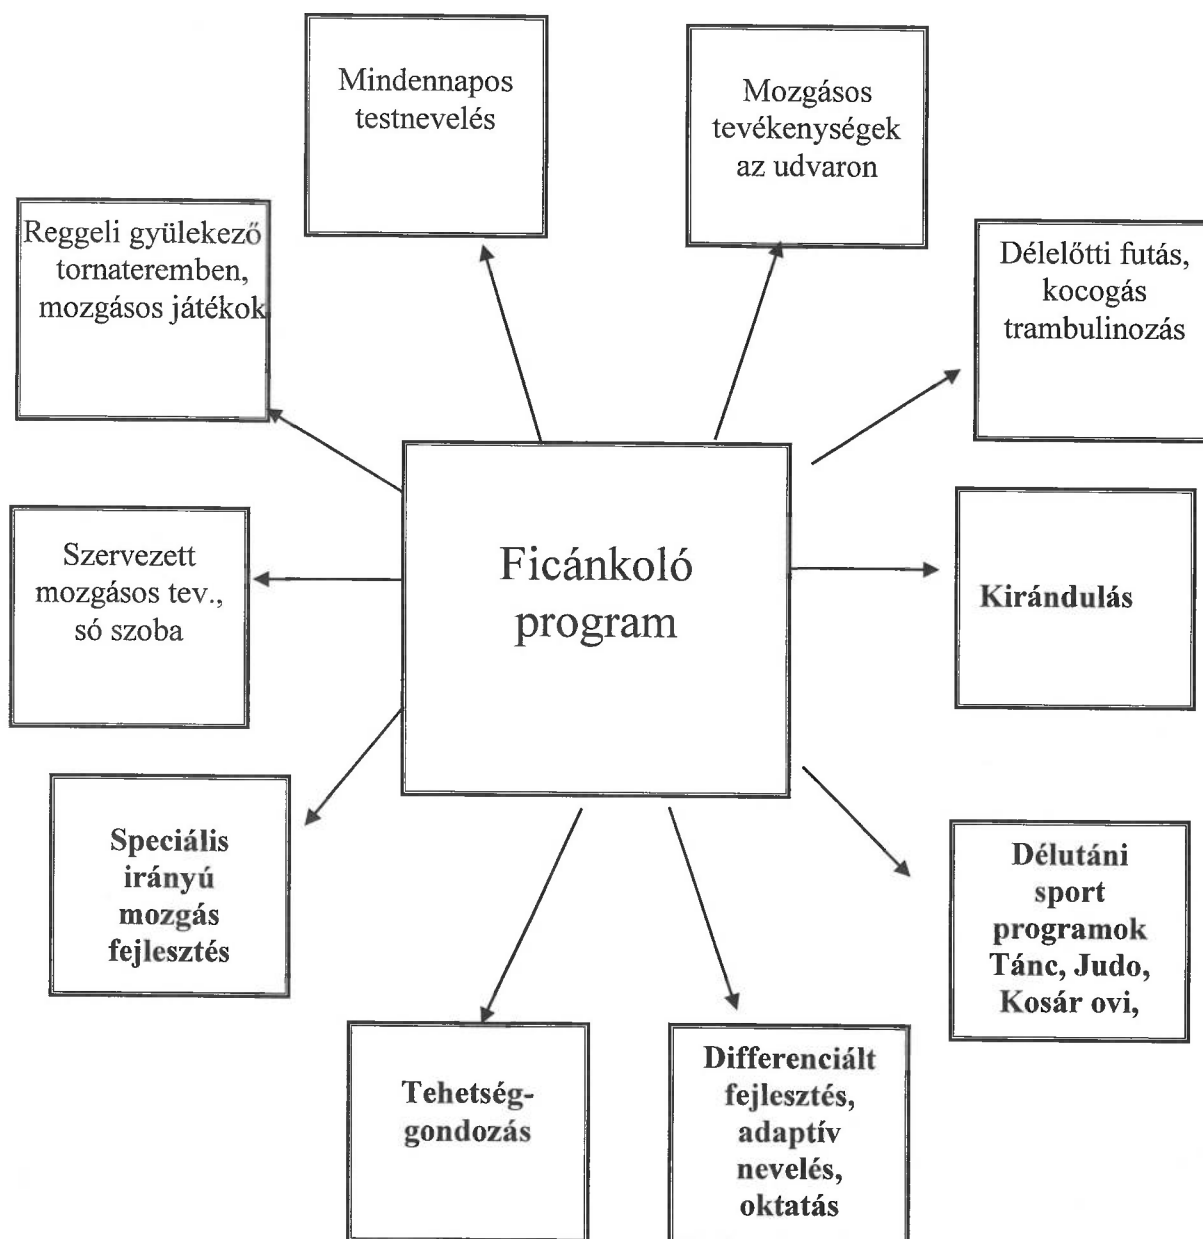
Mindennapos testnevelés

Mozgásos tevékenységek az udvaron

Reggeli gyülekező tornateremben, mozgásos játékok

Délelőtti futás, kocogás trambulinozás

Ficánkoló program

Szervezett mozgásos tev., só szoba

Kirándulás

Speciális irányú mozgás fejlesztés

Délutáni sport programok Tánc, Judo, Kosár ovi,

Tehetség-gondozás

Differenciált fejlesztés, adaptív nevelés, oktatás